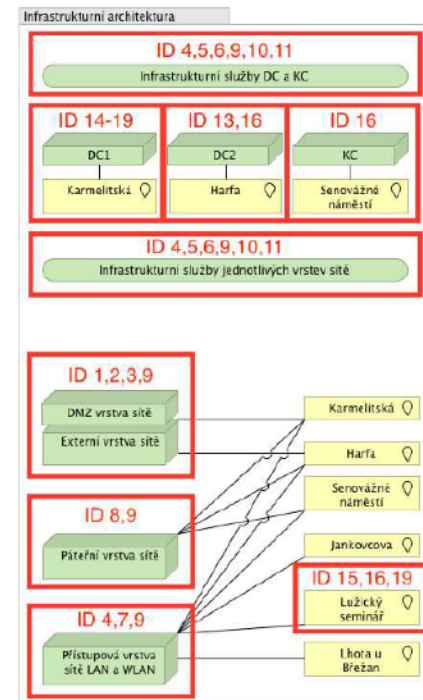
Infrastrukturní architektura

ID 4,5,6,9,10,11

Infrastrukturní služby DC a KC

ID 14-19

DC1

Karmelitská

ID 13,16

DC2

Harfa

ID 16

KC

Senovážné náměstí

ID 4,5,6,9,10,11

Infrastrukturní služby jednotlivých vrstev sítě

ID 1,2,3,9

DMZ vrstva sítě

Externí vrstva sítě

ID 8,9

Páteřní vrstva sítě

ID 4,7,9

Přístupová vrstva sítě LAN a WLAN

Karmelitská

Harfa

Senovážné náměstí

Jankovcova

ID 15,16,19

Lužický seminář

Lhota u Břežan